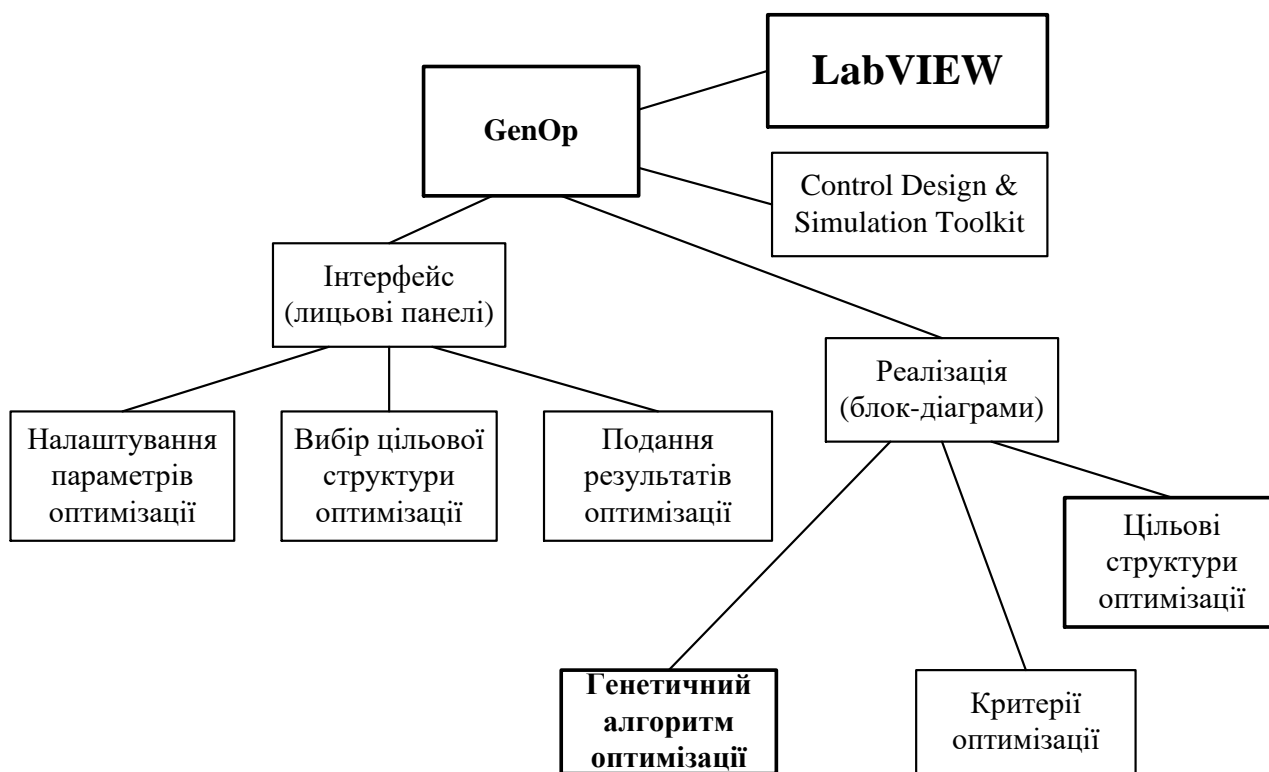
LabVIEW

GenOp

Control Design & Simulation Toolkit

Інтерфейс (лицьові панелі)

Реалізація (блок-діаграми)

Налаштування параметрів оптимізації

Вибір цільової структури оптимізації

Подання результатів оптимізації

Цільові структури оптимізації

Генетичний алгоритм оптимізації

Критерії оптимізації